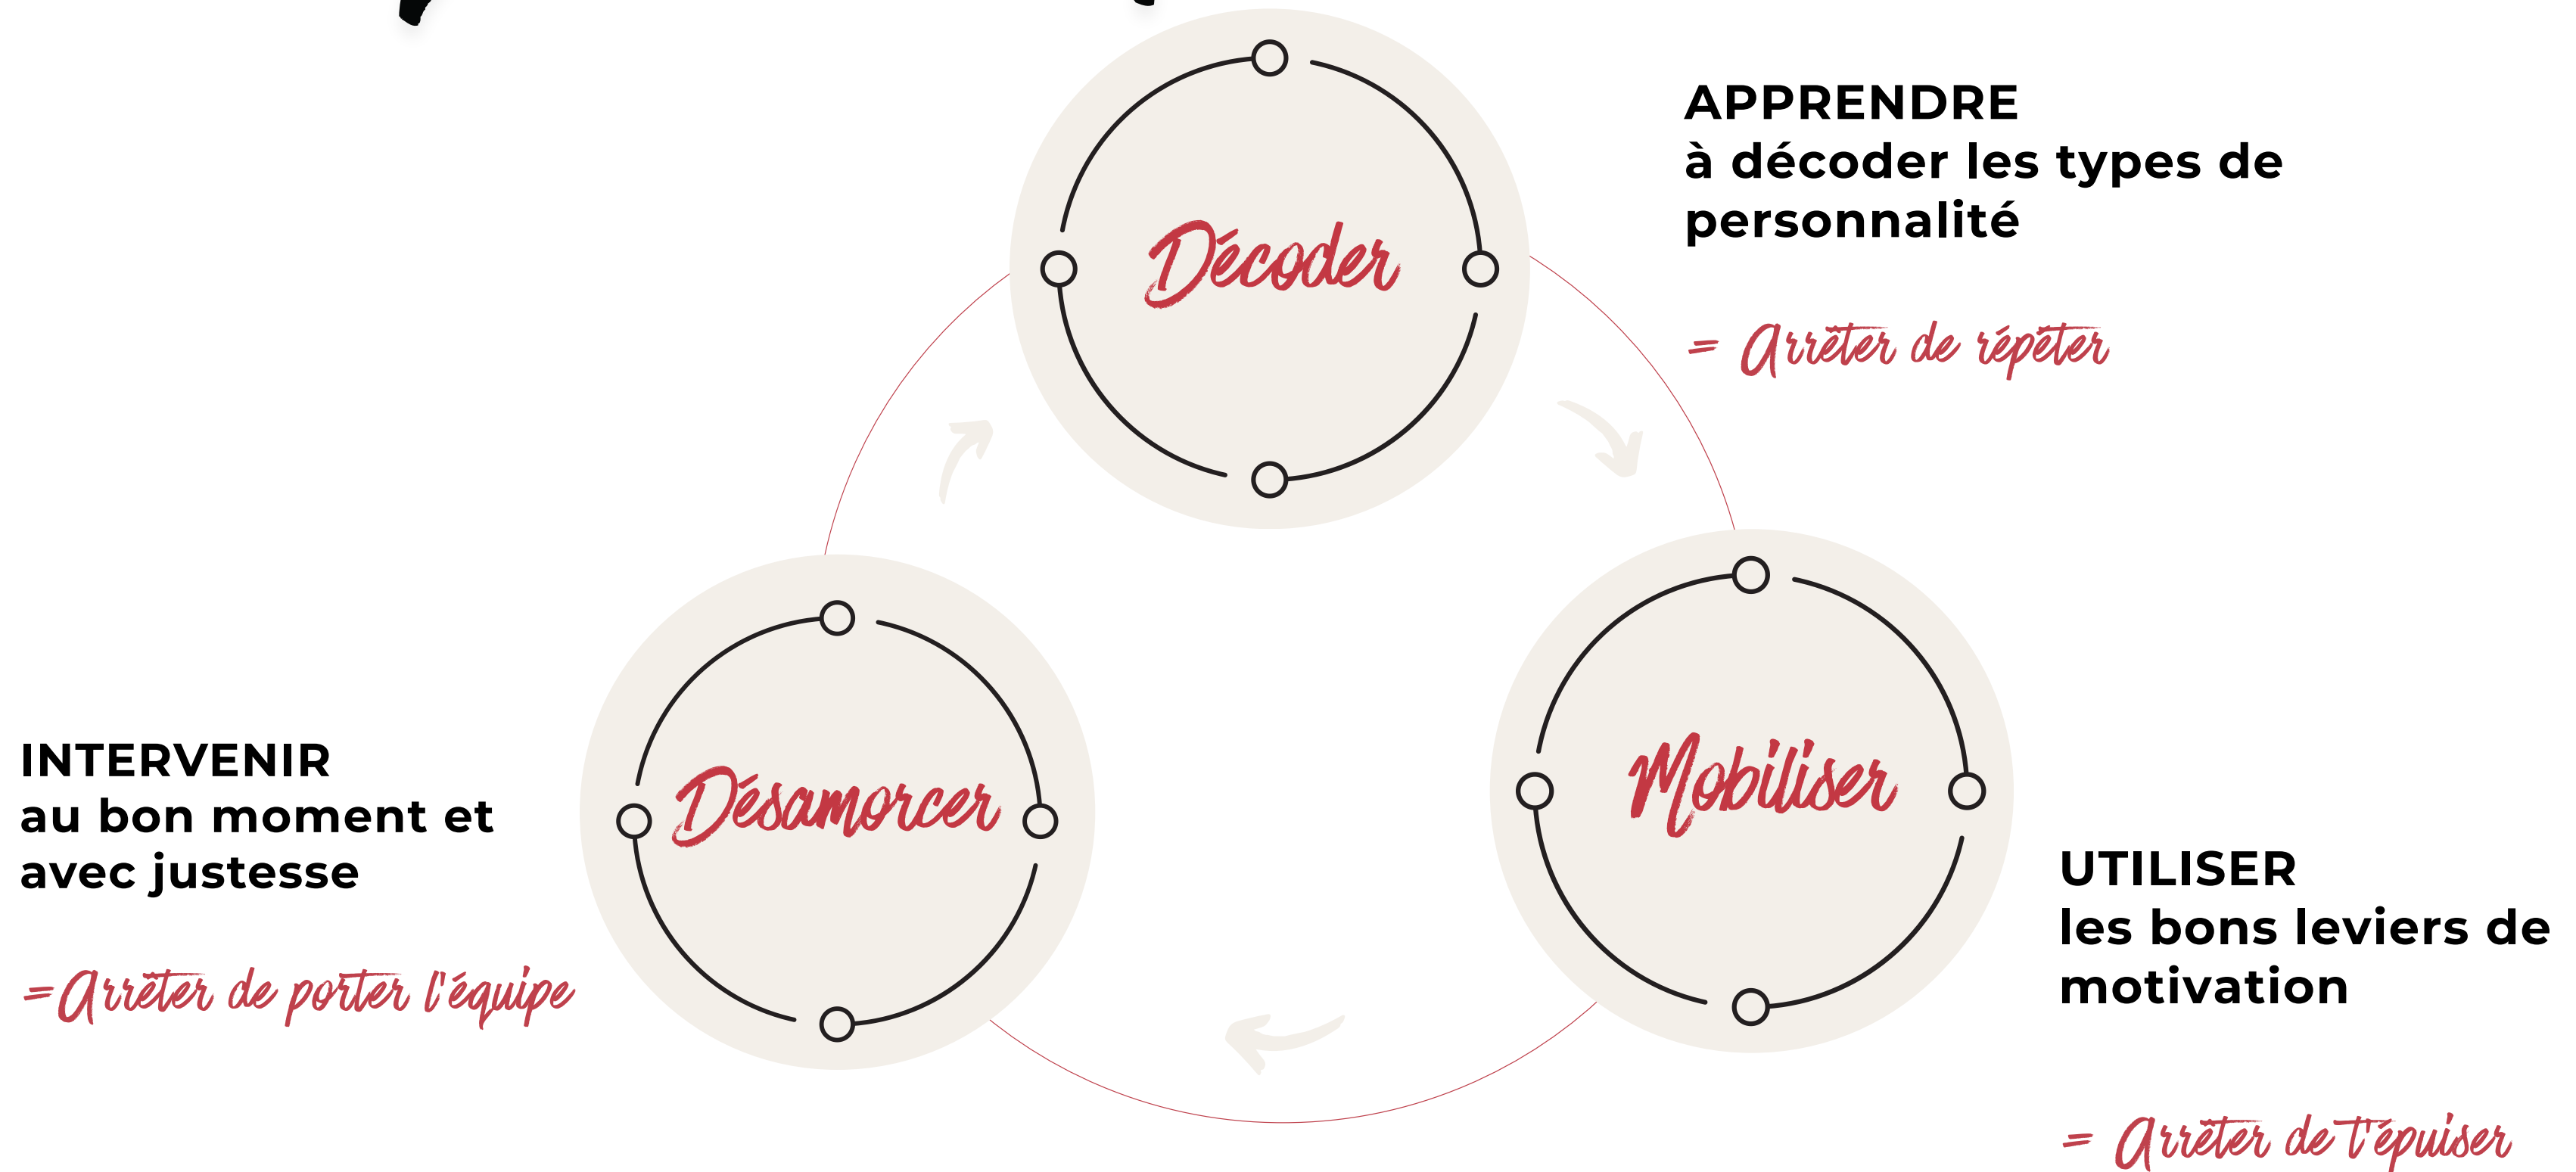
Décoder

APPRENDRE
à décoder les types de personnalité

= Arrêter de répéter

Mobiliser

UTILISER
les bons leviers de motivation

= Arrêter de t'épuiser

Désamorcer

INTERVENIR
au bon moment et avec justesse

=Arrêter de porter l'équipe